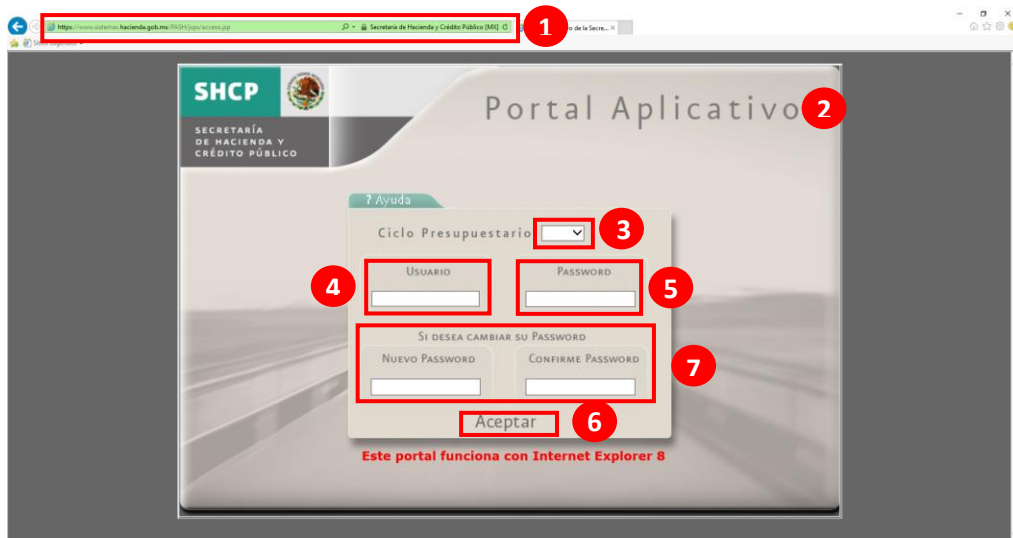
https://www.sistemas.hacienda.gob.mx/PASH/jsps/acceso.jsp
Secretaría de Hacienda y Crédito Público [MX]
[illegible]o de la Secre... ×
Sitios sugeridos
1
SHCP
SECRETARÍA DE HACIENDA Y CRÉDITO PÚBLICO
Portal Aplicativo
2
? Ayuda
Ciclo Presupuestario
3
4
USUARIO
PASSWORD
5
SI DESEA CAMBIAR SU PASSWORD
NUEVO PASSWORD
CONFIRME PASSWORD
7
Aceptar
6
Este portal funciona con Internet Explorer 8